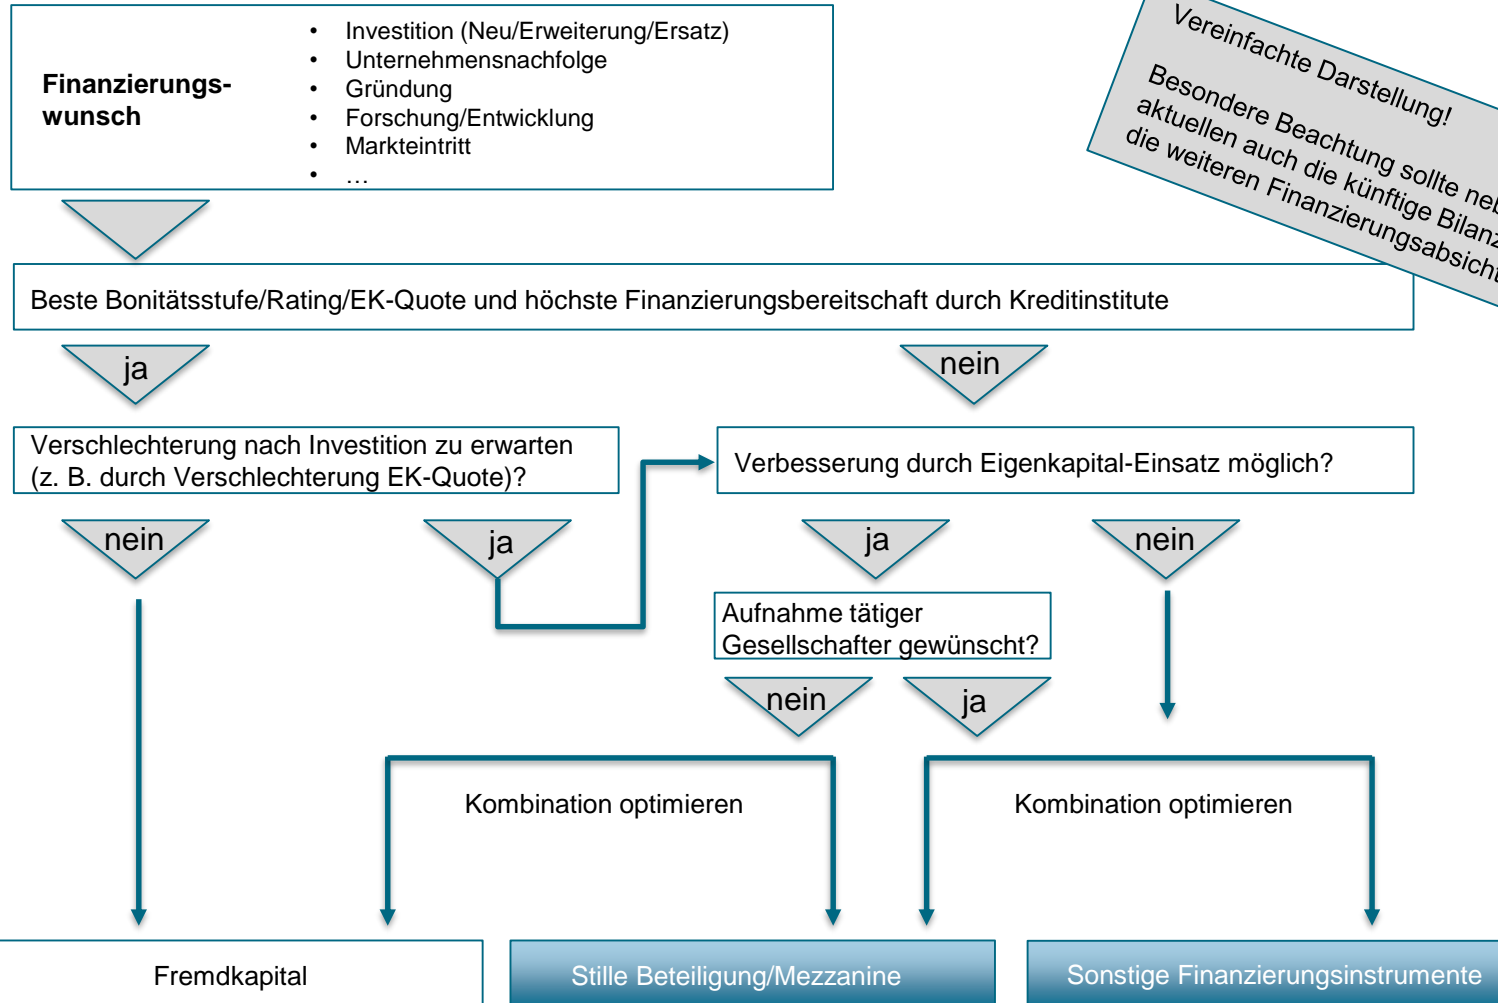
Finanzierungswunsch

- Investition (Neu/Erweiterung/Ersatz)
- Unternehmensnachfolge
- Gründung
- Forschung/Entwicklung
- Markteintritt
- …

Vereinfachte Darstellung!
Besondere Beachtung sollte ne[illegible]
aktuellen auch die künftige Bilan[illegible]
die weiteren Finanzierungsabsich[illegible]

Beste Bonitätsstufe/Rating/EK-Quote und höchste Finanzierungsbereitschaft durch Kreditinstitute

ja

nein

Verschlechterung nach Investition zu erwarten (z. B. durch Verschlechterung EK-Quote)?

Verbesserung durch Eigenkapital-Einsatz möglich?

nein

ja

ja

nein

Aufnahme tätiger Gesellschafter gewünscht?

nein

ja

Kombination optimieren

Kombination optimieren

Fremdkapital

Stille Beteiligung/Mezzanine

Sonstige Finanzierungsinstrumente